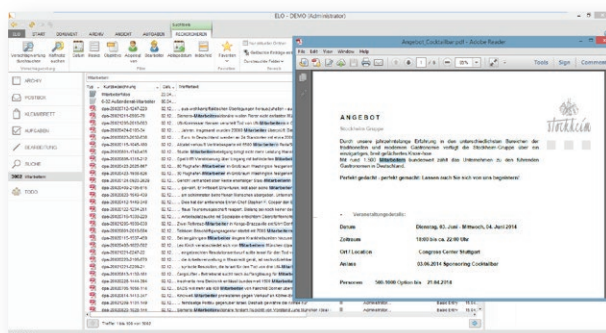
ELO - DEMO (Administrator)

ELO START DOKUMENT ANSICHT ARBEIT AUFGABEN RECHERCHIEREN

ARCHIV
POSTBOX
KLEMMBRETT
AUFGABEN
WIEDERVORLAGE
SUCHE
Mitarbeiter
TODO

Angebot_Cocktailbar.pdf - Adobe Reader

File Edit View Window Help

Tools Sign Comment

ANGEBOT

Stockheim Gruppe

Stockheim

Perfekt gedacht - perfekt gemacht: Lassen auch Sie sich von uns begeistern!

Veranstaltungsdetails:

| Datum | Dienstag, 03. Juni - Mittwoch, 04. Juni 2014 |
|---|---|
| Zeitraum | 18:00 bis ca. 22:00 Uhr |
| Ort / Location | Congress Center Stuttgart |
| Anlass | 03.06.2014 Sponsoring Cocktailbar |
| Personen | 500-1000 Option bis 21.05.2014 |

Treffer 1 bis 100 von 1060